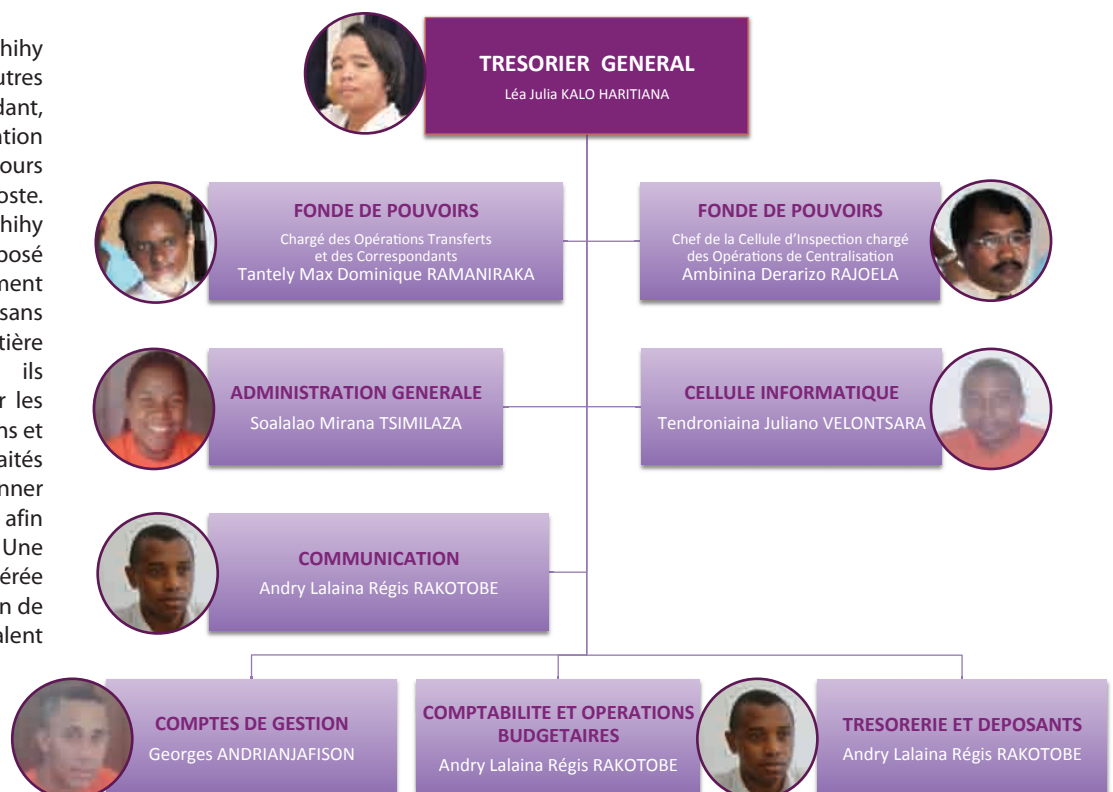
hihy
utres
dant,
ation
ours
oste.
hihy
posé
ment
sans
tière
ils
r les
ns et
aités
nner
afin
Une
érée
n de
alent

TRESORIER GENERAL
Léa Julia KALO HARITIANA

FONDE DE POUVOIRS
Chargé des Opérations Transferts et des Correspondants
Tantely Max Dominique RAMANIRAKA

FONDE DE POUVOIRS
Chef de la Cellule d'Inspection chargé des Opérations de Centralisation
Ambinina Derarizo RAJOELA

ADMINISTRATION GENERALE
Soalalao Mirana TSIMILAZA

CELLULE INFORMATIQUE
Tendroniaina Juliano VELONTSARA

COMMUNICATION
Andry Lalaina Régis RAKOTOBE

COMPTES DE GESTION
Georges ANDRIANJAFISON

COMPTABILITE ET OPERATIONS BUDGETAIRES
Andry Lalaina Régis RAKOTOBE

TRESORERIE ET DEPOSANTS
Andry Lalaina Régis RAKOTOBE